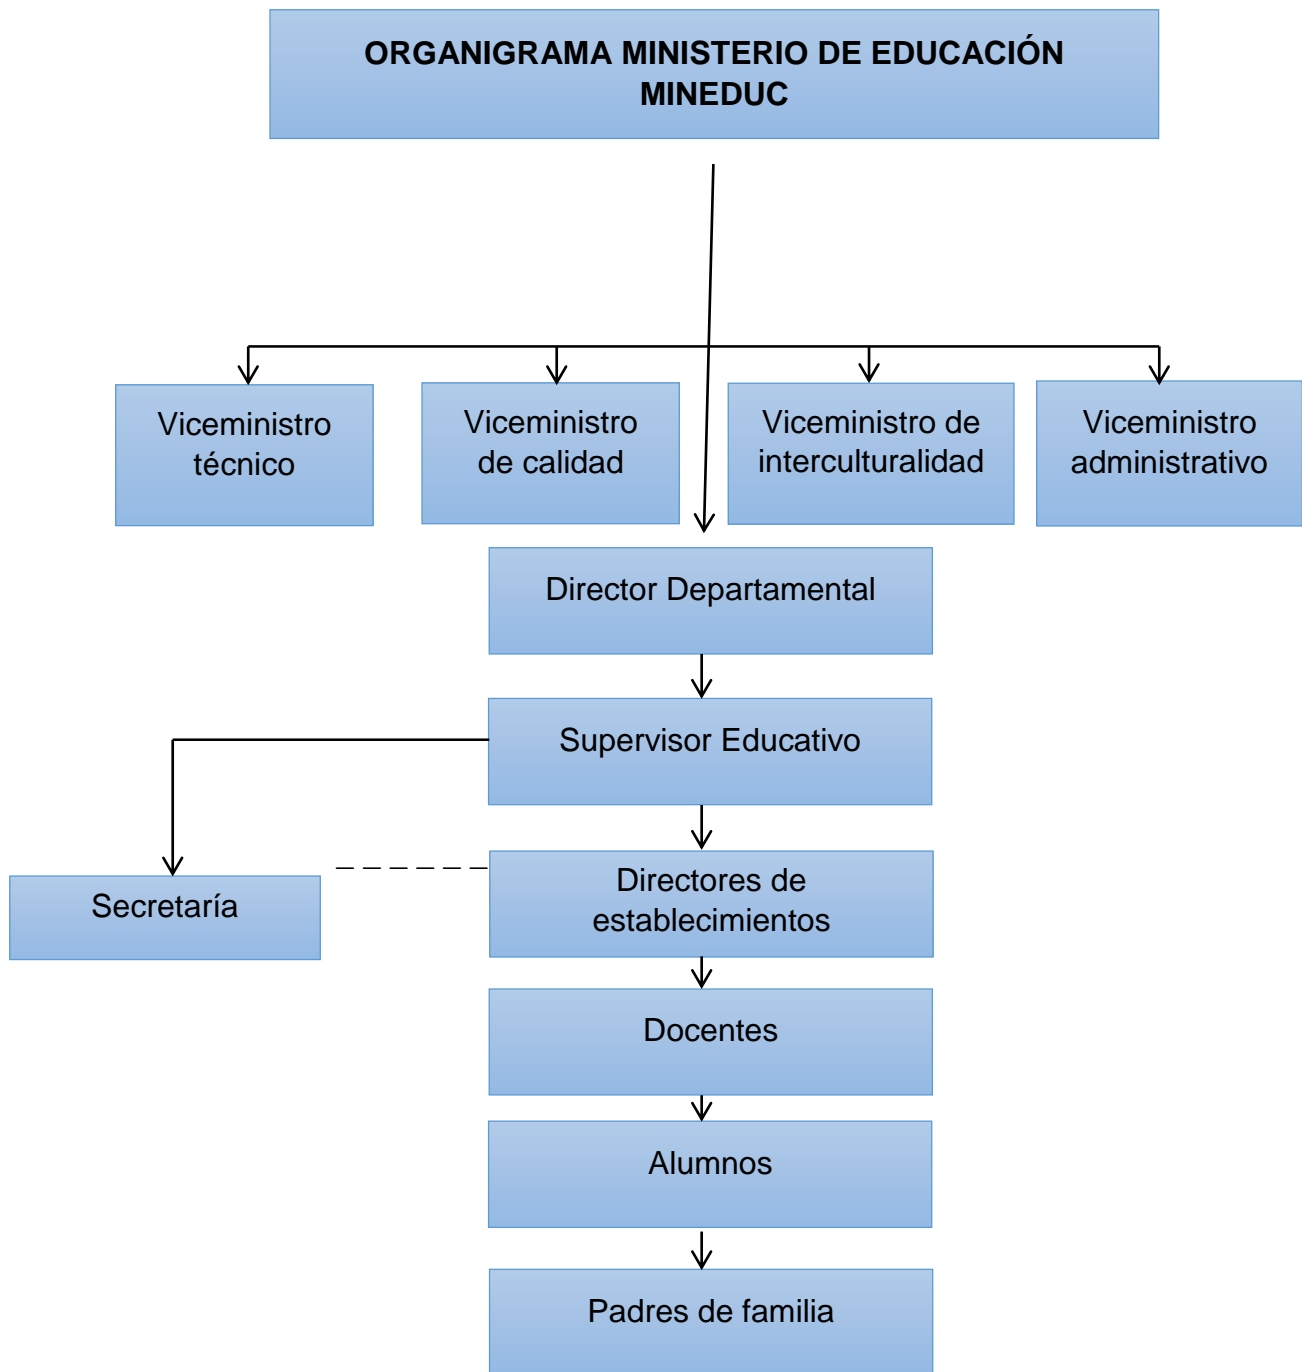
ORGANIGRAMA MINISTERIO DE EDUCACIÓN MINEDUC

Viceministro técnico

Viceministro de calidad

Viceministro de interculturalidad

Viceministro administrativo

Director Departamental

Supervisor Educativo

Secretaría

Directores de establecimientos

Docentes

Alumnos

Padres de familia